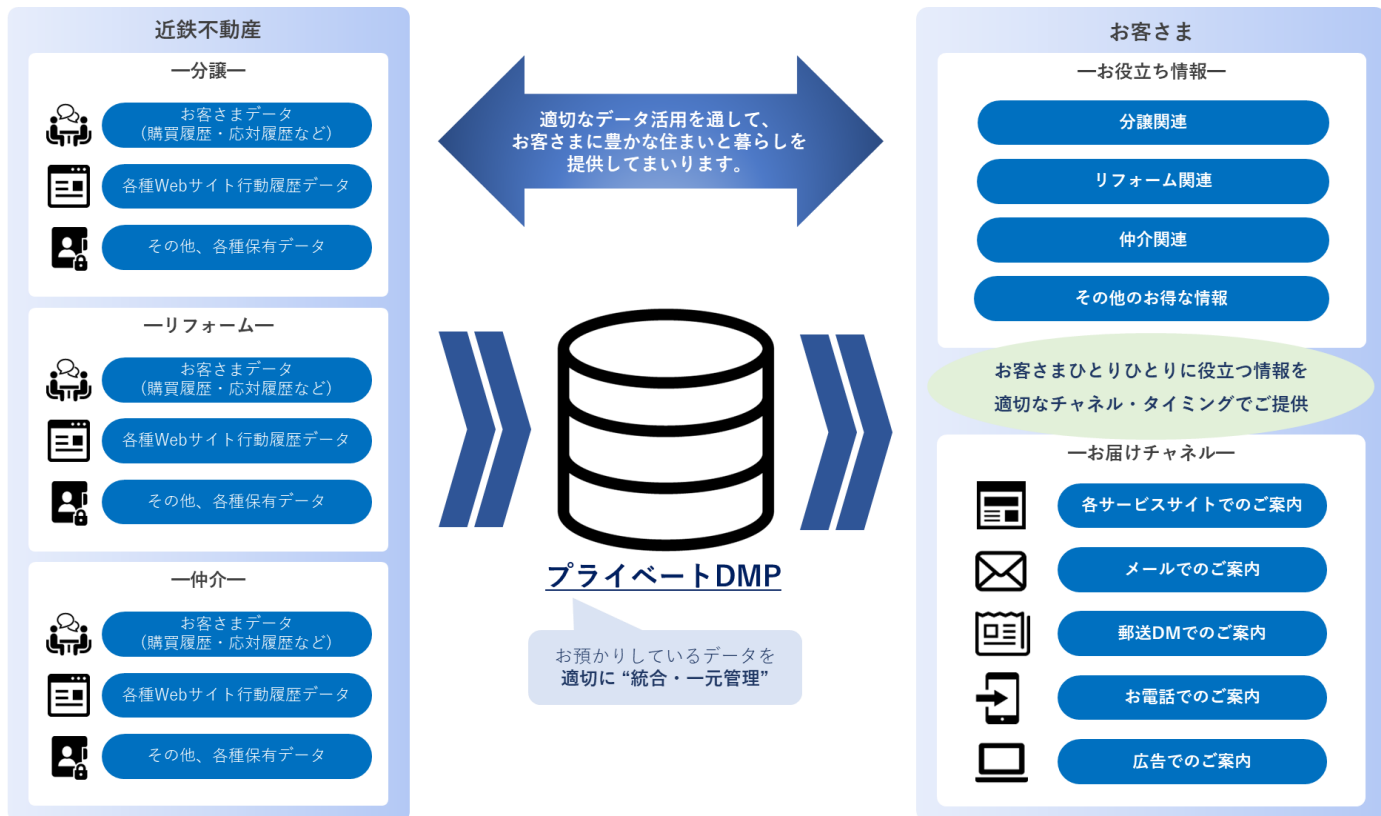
近鉄不動産

ー分譲ー

お客さまデータ
（購買履歴・応対履歴など）

各種Webサイト行動履歴データ

その他、各種保有データ

ーリフォームー

お客さまデータ
（購買履歴・応対履歴など）

各種Webサイト行動履歴データ

その他、各種保有データ

ー仲介ー

お客さまデータ
（購買履歴・応対履歴など）

各種Webサイト行動履歴データ

その他、各種保有データ

適切なデータ活用を通して、
お客さまに豊かな住まいと暮らしを
提供してまいります。

プライベートDMP

お預かりしているデータを
適切に "統合・一元管理"

お客さま

ーお役立ち情報ー

分譲関連

リフォーム関連

仲介関連

その他のお得な情報

お客さまひとりひとりに役立つ情報を
適切なチャネル・タイミングでご提供

ーお届けチャネルー

各サービスサイトでのご案内

メールでのご案内

郵送DMでのご案内

お電話でのご案内

広告でのご案内